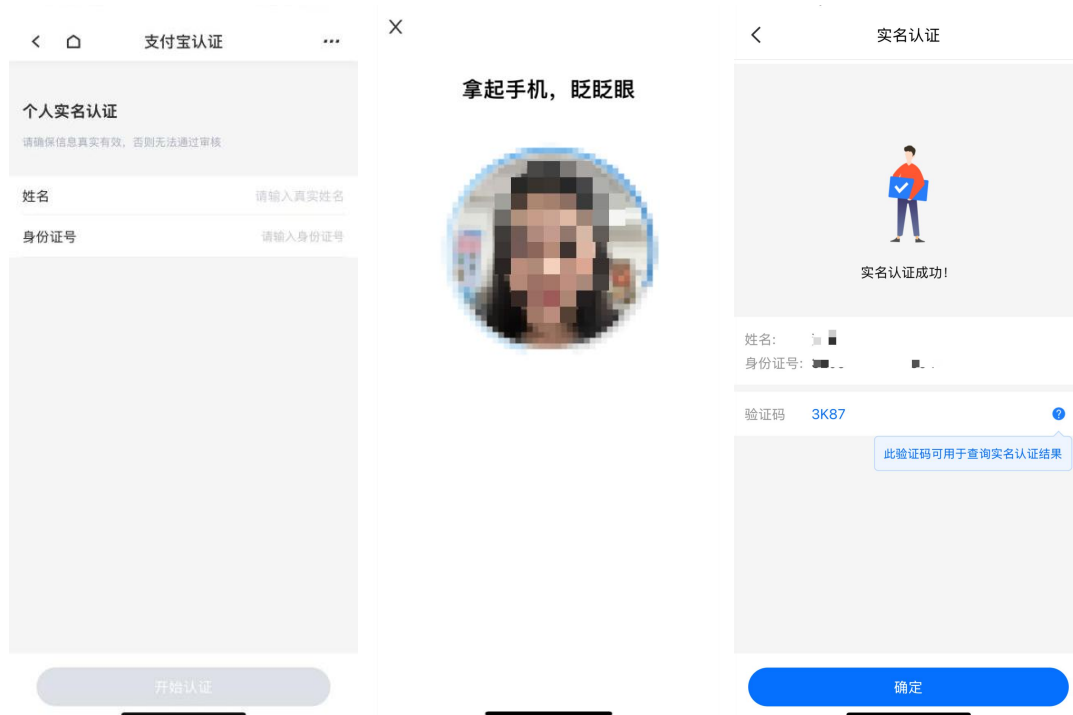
支付宝认证

个人实名认证

请确保信息真实有效，否则无法通过审核

姓名 请输入真实姓名

身份证号 请输入身份证号

开始认证

拿起手机，眨眨眼

实名认证

实名认证成功!

姓名: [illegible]

身份证号: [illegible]

验证码 3K87

此验证码可用于查询实名认证结果

确定